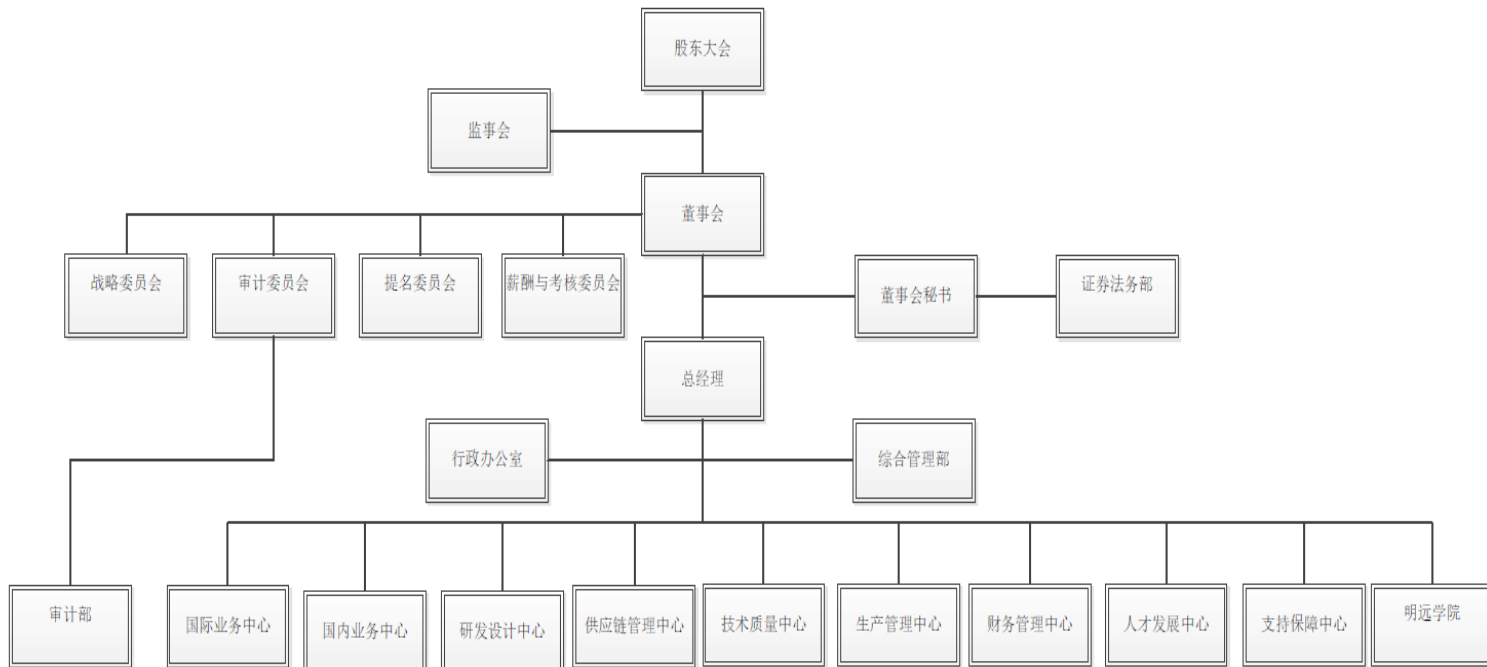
股东大会

监事会

董事会

战略委员会

审计委员会

提名委员会

薪酬与考核委员会

董事会秘书

证券法务部

总经理

行政办公室

综合管理部

审计部

国际业务中心

国内业务中心

研发设计中心

供应链管理中心

技术质量中心

生产管理中心

财务管理中心

人才发展中心

支持保障中心

明远学院